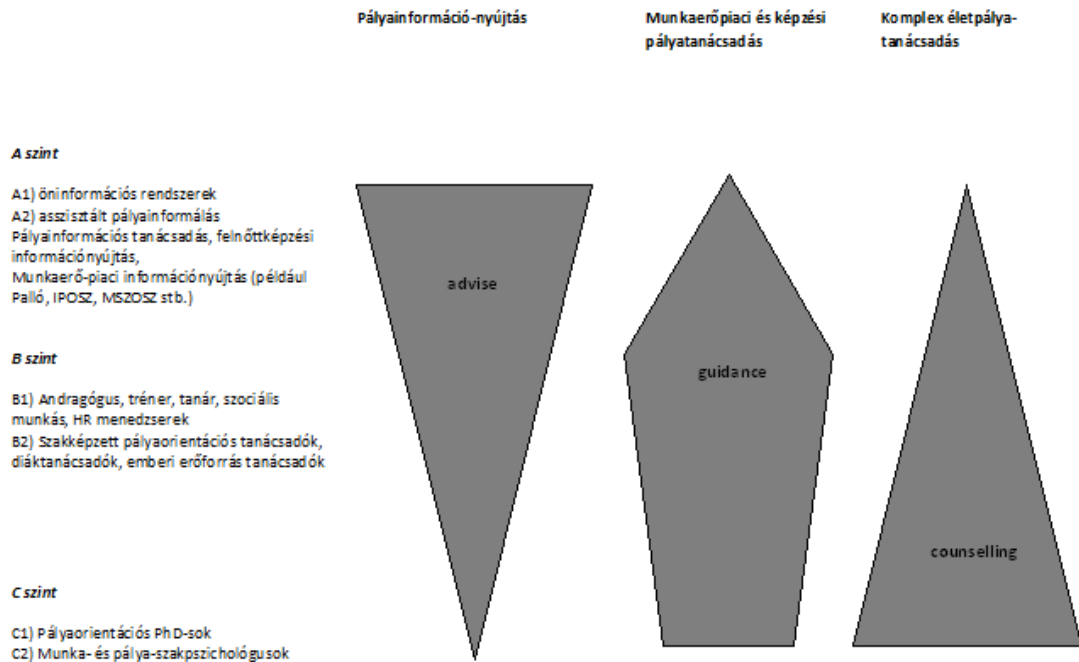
Pályainformáció-nyújtás

Munkaerőpiaci és képzési pályatanácsadás

Komplex életpálya-tanácsadás

A szint

A1) öninformációs rendszerek
A2) asszisztált pályainformálás
Pályainformációs tanácsadás, felnőttképzési információnyújtás,
Munkaerő-piaci információnyújtás (például Palló, IPOSZ, MSZOSZ stb.)

B szint

B1) Andragógus, tréner, tanár, szociális munkás, HR menedzserek
B2) Szakképzett pályaorientációs tanácsadók, diáktanácsadók, emberi erőforrás tanácsadók

C szint

C1) Pályaorientációs PhD-sok
C2) Munka- és pálya-szakpszichológusok

advise

guidance

counselling